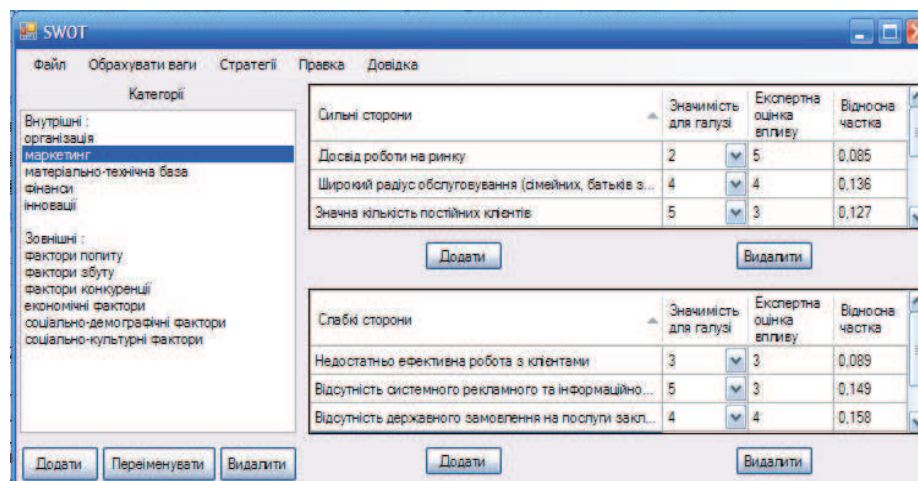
SWOT

Файл Обрахувати ваги Стратегії Правка Довідка

Категорії

Внутрішні :
організація
маркетинг
матеріально-технічна база
фінанси
інновації

Зовнішні :
фактори попиту
фактори збуту
фактори конкуренції
економічні фактори
соціально-демографічні фактори
соціально-культурні фактори

Додати Перейменувати Видалити

| Сильні сторони | Значимість для галузі | Експертна оцінка впливу | Відносна частка |
|---|---|---|---|
| Досвід роботи на ринку | 2 | 5 | 0,085 |
| Широкий радіус обслуговування (сімейних, батьків з... | 4 | 4 | 0,136 |
| Значна кількість постійних клієнтів | 5 | 3 | 0,127 |

Додати Видалити

| Слабкі сторони | Значимість для галузі | Експертна оцінка впливу | Відносна частка |
|---|---|---|---|
| Недостатньо ефективна робота з клієнтами | 3 | 3 | 0,089 |
| Відсутність системного рекламного та інформаційно... | 5 | 3 | 0,149 |
| Відсутність державного замовлення на послуги закл... | 4 | 4 | 0,158 |

Додати Видалити